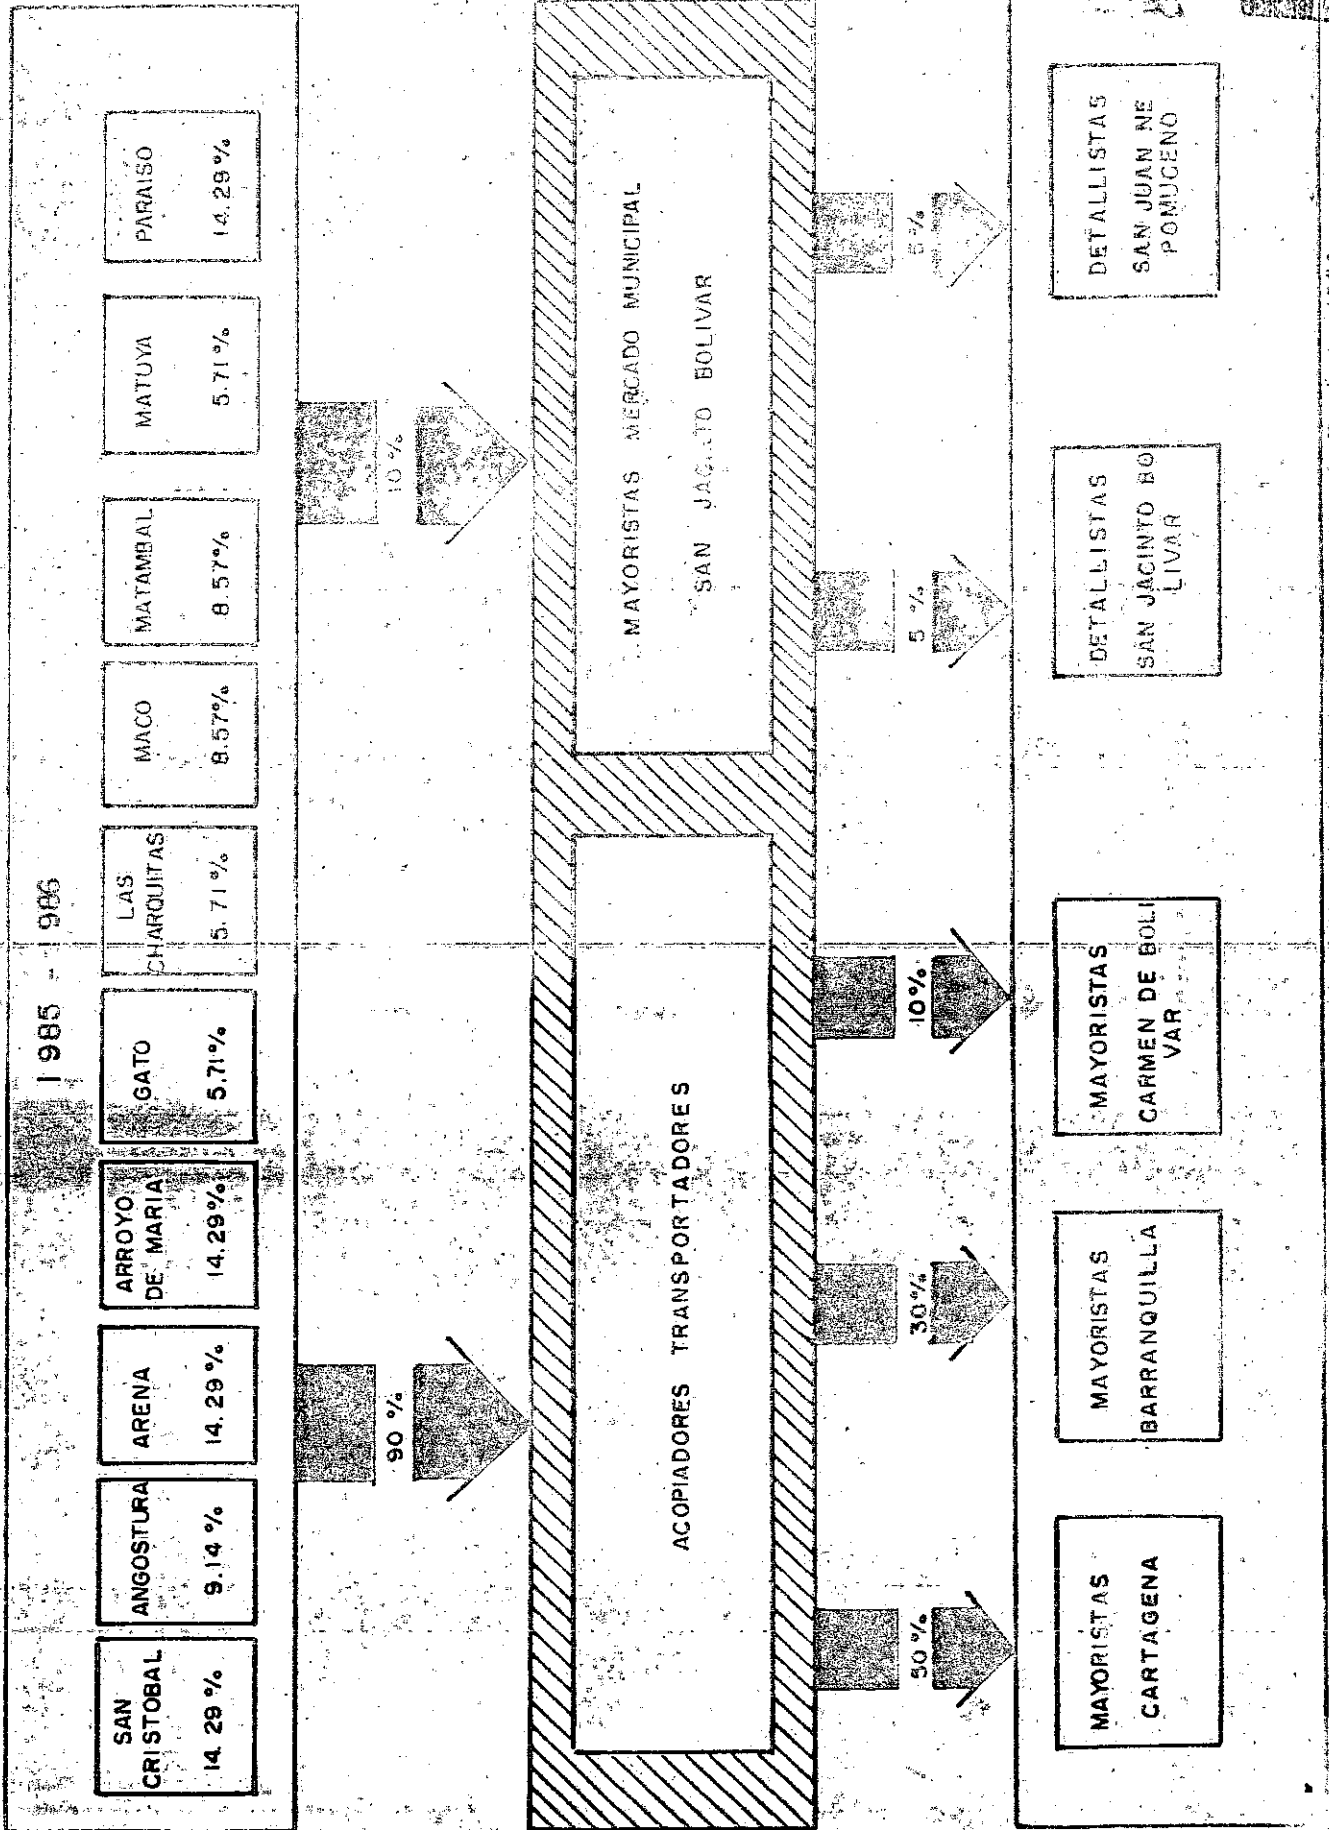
1985 - 1986

SAN CRISTOBAL 14.29 %

ANGOSTURA 9.14 %

ARENA 14.29 %

ARROYO DE MARIA 14.29%

GATO 5.71%

LAS CHARQUITAS 5.71 %

MACO 8.57%

MATAMBAL 8.57%

MATUYA 5.71 %

PARAISO 14.29%

90 %

10 %

ACOPIADORES TRANSPORTADORES

MAYORISTAS MERCADO MUNICIPAL SAN JAC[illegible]TO BOLIVAR

50 %

30 %

10%

5 %

5 %

MAYORISTAS CARTAGENA

MAYORISTAS BARRANQUILLA

MAYORISTAS CARMEN DE BOLIVAR

DETALLISTAS SAN JACINTO BOLIVAR

DETALLISTAS SAN JUAN NE POMUCENO